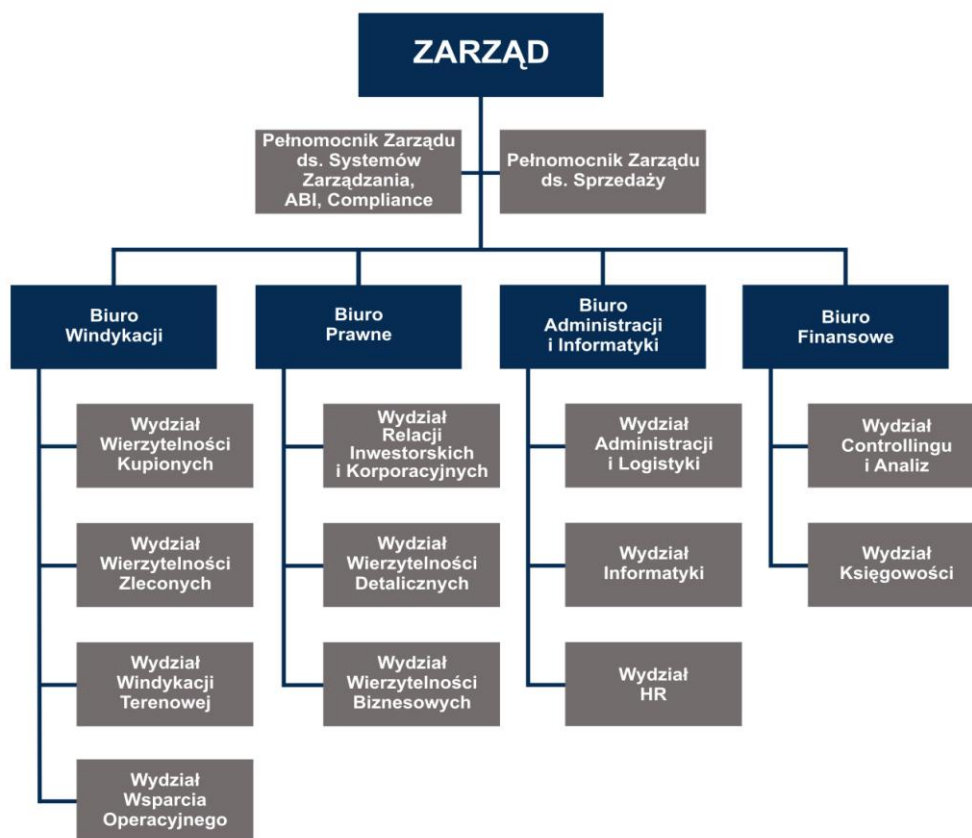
ZARZĄD

Pełnomocnik Zarządu ds. Systemów Zarządzania, ABI, Compliance

Pełnomocnik Zarządu ds. Sprzedaży

Biuro Windykacji

Wydział Wierzytelności Kupionych

Wydział Wierzytelności Zleconych

Wydział Windykacji Terenowej

Wydział Wsparcia Operacyjnego

Biuro Prawne

Wydział Relacji Inwestorskich i Korporacyjnych

Wydział Wierzytelności Detalicznych

Wydział Wierzytelności Biznesowych

Biuro Administracji i Informatyki

Wydział Administracji i Logistyki

Wydział Informatyki

Wydział HR

Biuro Finansowe

Wydział Controllingu i Analiz

Wydział Księgowości